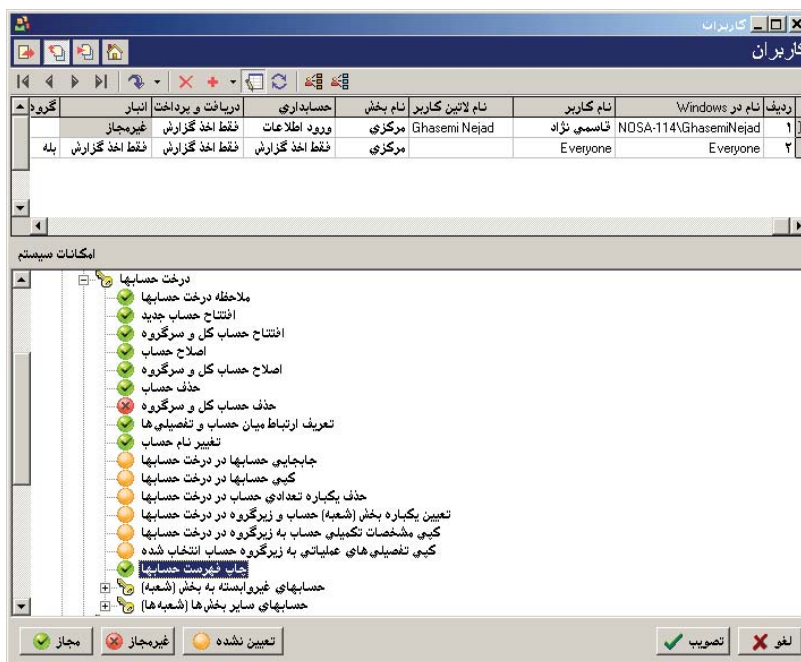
کاربران

کاربران

| ردیف | نام در Windows | نام کاربر | نام لاتین کاربر | نام بخش | حسابداری | دریافت و پرداخت | انبار | گروه |
|---|---|---|---|---|---|---|---|---|
| ۱ | NOSA-114\GhasemiNejad | قاسمی نژاد | Ghasemi Nejad | مرکزی | ورود اطلاعات | فقط اخذ گزارش | غیرمجاز | |
| ۲ | Everyone | Everyone | | مرکزی | فقط اخذ گزارش | فقط اخذ گزارش | فقط اخذ گزارش | بله |

امکانات سیستم

درخت حسابها
ملاحظه درخت حسابها
افتتاح حساب جدید
افتتاح حساب کل و سرگروه
اصلاح حساب
اصلاح حساب کل و سرگروه
حذف حساب
حذف حساب کل و سرگروه
تعریف ارتباط میان حساب و تفصیلی‌ها
تغییر نام حساب
جابجایی حسابها در درخت حسابها
کپی حسابها در درخت حسابها
حذف یکباره تعدادی حساب در درخت حسابها
تعیین یکباره بخش (شعبه) حساب و زیرگروه در درخت حسابها
کپی مشخصات تکمیلی حساب به زیرگروه در درخت حسابها
کپی تفصیلی‌های عملیاتی به زیرگروه حساب انتخاب شده
چاپ فهرست حسابها
حسابهای غیروابسته به بخش (شعبه)
حسابهای سایر بخش‌ها (شعبه‌ها)

مجاز غیرمجاز تعیین نشده

تصویب لغو